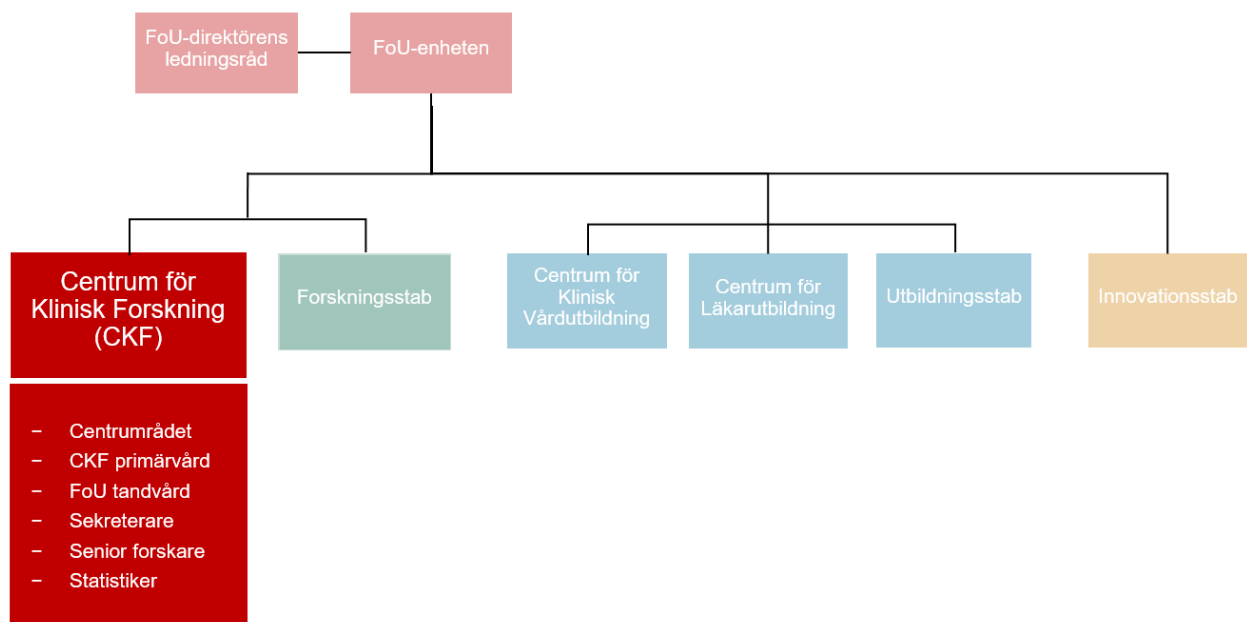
FoU-direktörens ledningsråd

FoU-enheten

Centrum för Klinisk Forskning (CKF)

Forskningsstab

Centrum för Klinisk Vårdutbildning

Centrum för Läkarutbildning

Utbildningsstab

Innovationsstab

– Centrumrådet
– CKF primärvård
– FoU tandvård
– Sekreterare
– Senior forskare
– Statistiker